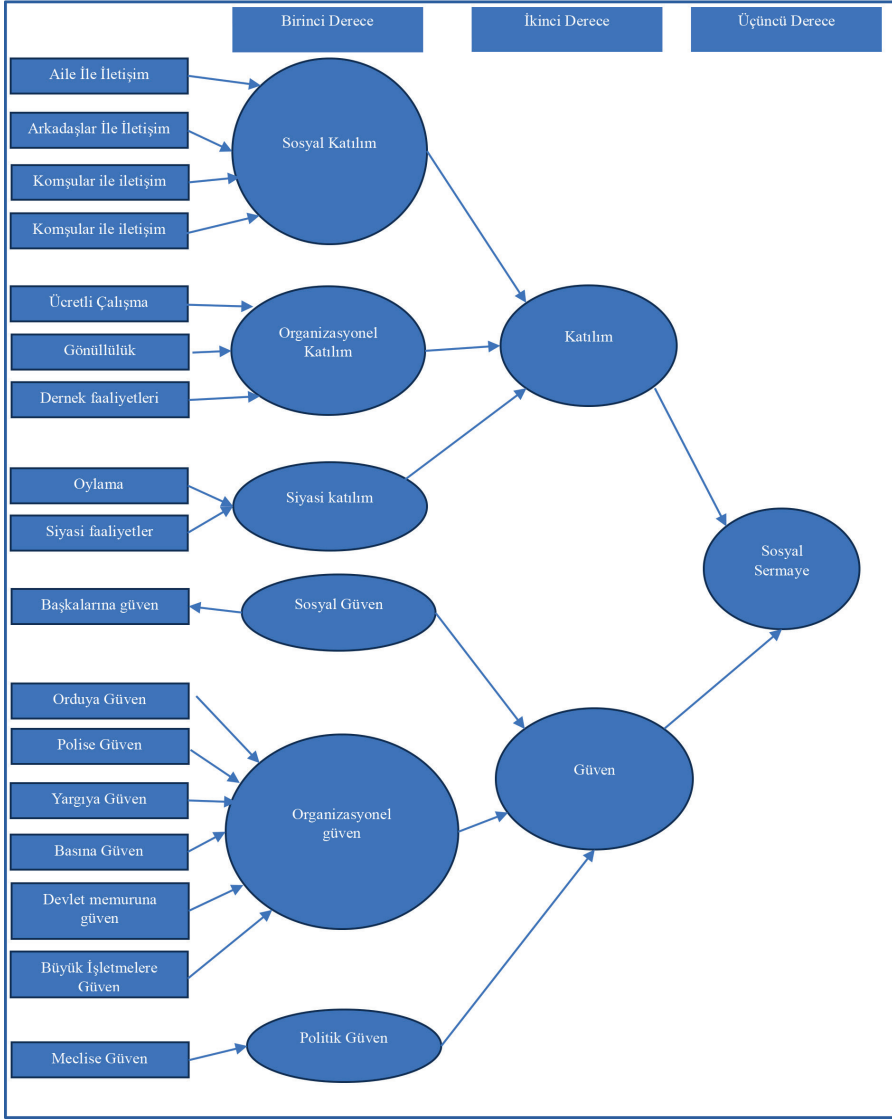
Birinci Derece

İkinci Derece

Üçüncü Derece

Aile İle İletişim

Arkadaşlar İle İletişim

Komşular ile iletişim

Komşular ile iletişim

Sosyal Katılım

Ücretli Çalışma

Gönüllülük

Dernek faaliyetleri

Organizasyonel Katılım

Katılım

Oylama

Siyasi faaliyetler

Siyasi katılım

Sosyal Sermaye

Başkalarına güven

Sosyal Güven

Orduya Güven

Polise Güven

Yargıya Güven

Basına Güven

Devlet memuruna güven

Büyük İşletmelere Güven

Organizasyonel güven

Güven

Meclise Güven

Politik Güven